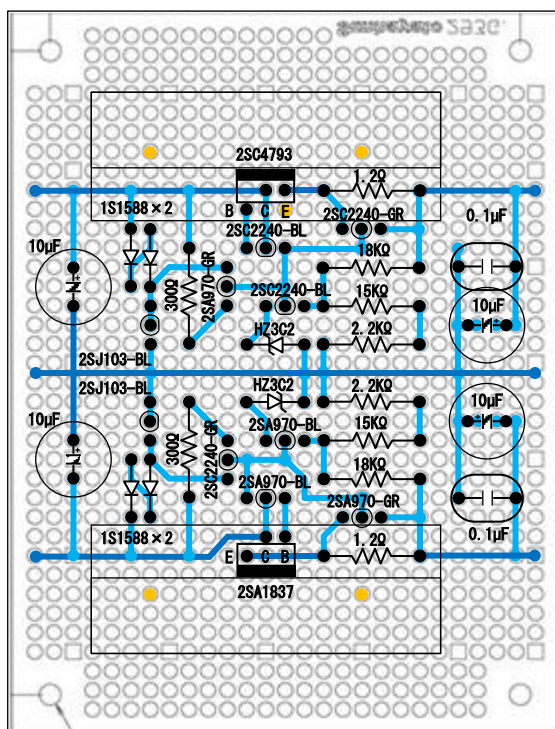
SUNHAYATO ICB-93S

2SC4793

1S1588 × 2

B C E

1. 2Ω

2SC2240-GR

0. 1μF

2SC2240-BL

10μF

18KΩ

300Ω

2SA970-GR

2SC2240-BL

15KΩ

10μF

HZ3C2

2. 2KΩ

2SJ103-BL

2SJ103-BL

HZ3C2

2. 2KΩ

10μF

10μF

300Ω

2SC2240-GR

2SA970-BL

15KΩ

18KΩ

2SA970-BL

2SA970-GR

1S1588 × 2

1. 2Ω

0. 1μF

E C B

2SA1837